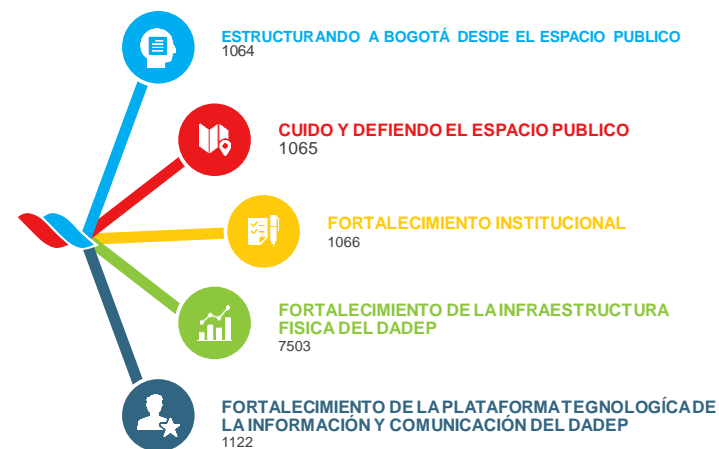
ESTRUCTURANDO A BOGOTÁ DESDE EL ESPACIO PUBLICO
1064

CUIDO Y DEFIENDO EL ESPACIO PUBLICO
1065

FORTALECIMIENTO INSTITUCIONAL
1066

FORTALECIMIENTO DE LA INFRAESTRUCTURA FISICA DEL DADEP
7503

FORTALECIMIENTO DE LA PLATAFORMA TEGNOLOGÍCA DE LA INFORMACIÓN Y COMUNICACIÓN DEL DADEP
1122